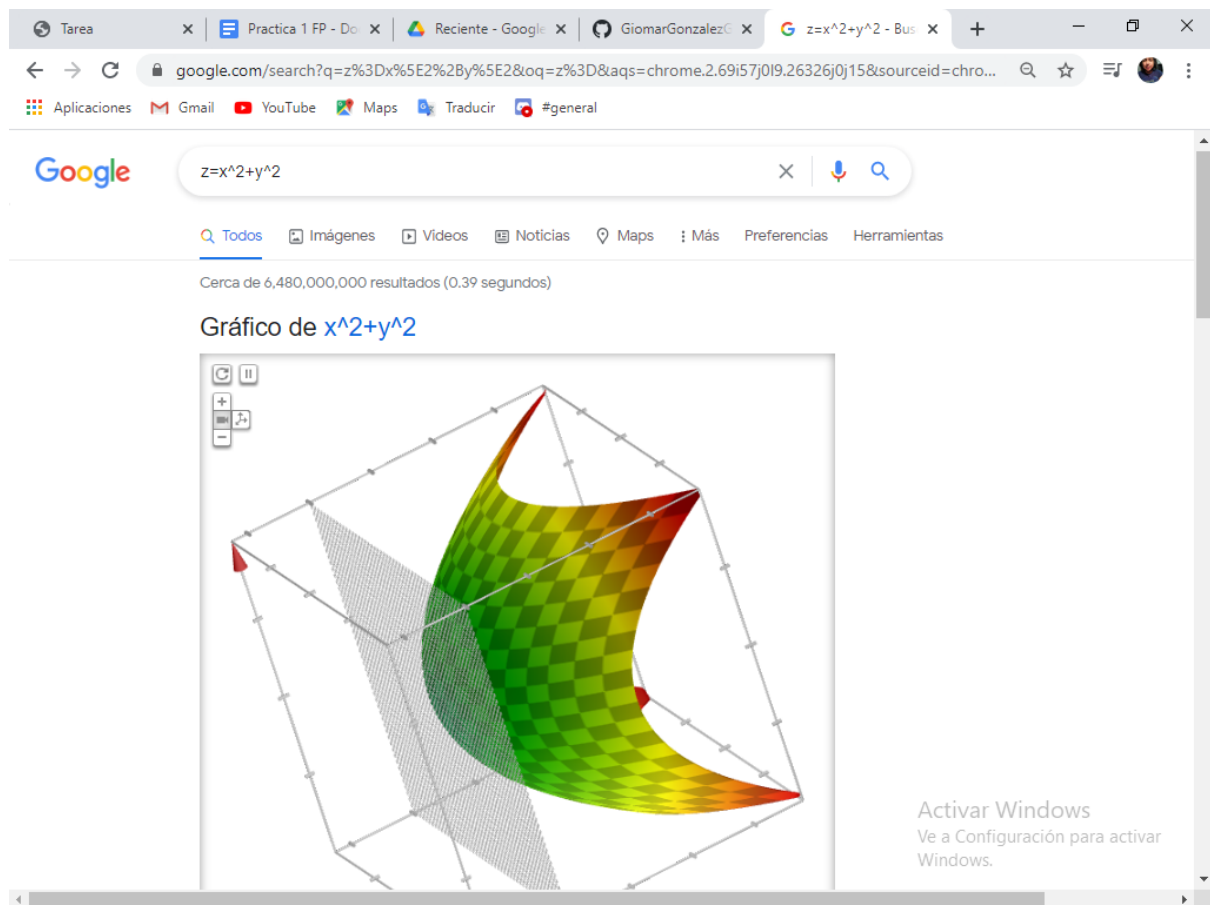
Tarea
Practica 1 FP - Do
Reciente - Google
GiomarGonzalezG
z=x^2+y^2 - Bus
+
google.com/search?q=z%3Dx%5E2%2By%5E2&oq=z%3D&aqs=chrome.2.69i57j0l9.26326j0j15&sourceid=chro...
Aplicaciones
Gmail
YouTube
Maps
Traducir
#general

Google
z=x^2+y^2

Todos
Imágenes
Videos
Noticias
Maps
Más
Preferencias
Herramientas

Cerca de 6,480,000,000 resultados (0.39 segundos)

Gráfico de x^2+y^2

+
−

Activar Windows
Ve a Configuración para activar Windows.